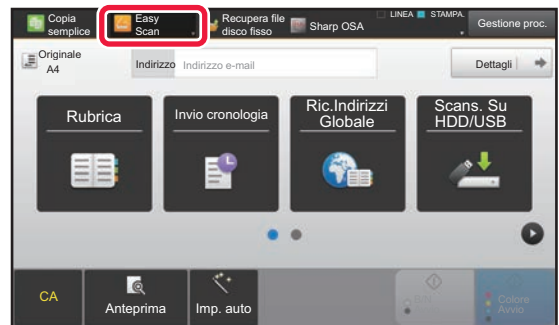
Copia semplice
Easy Scan
Recupera file disco fisso
Sharp OSA
LINEA
STAMPA
Gestione proc.
Originale A4
Indirizzo
Indirizzo e-mail
Dettagli
Rubrica
Invio cronologia
Ric.Indirizzi Globale
Scans. Su HDD/USB
CA
Anteprima
Imp. auto
B/N
Colore Avvio